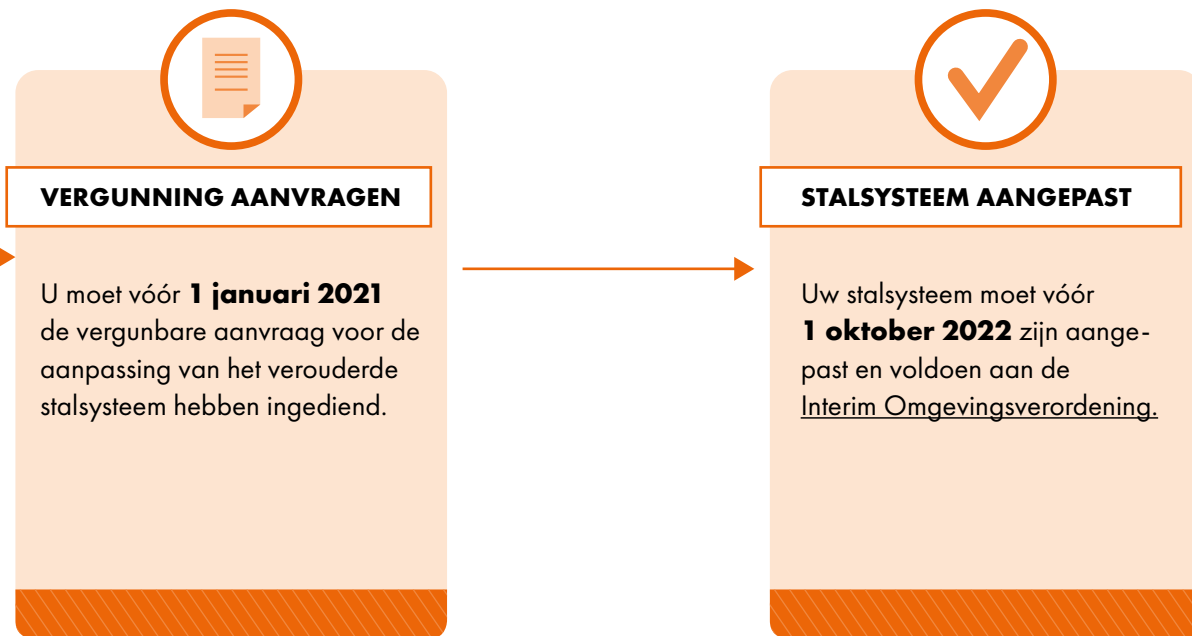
VERGUNNING AANVRAGEN

U moet vóór **1 januari 2021** de vergunbare aanvraag voor de aanpassing van het verouderde stalsysteem hebben ingediend.

STALSYSTEEM AANGEPAST

Uw stalsysteem moet vóór **1 oktober 2022** zijn aangepast en voldoen aan de Interim Omgevingsverordening.